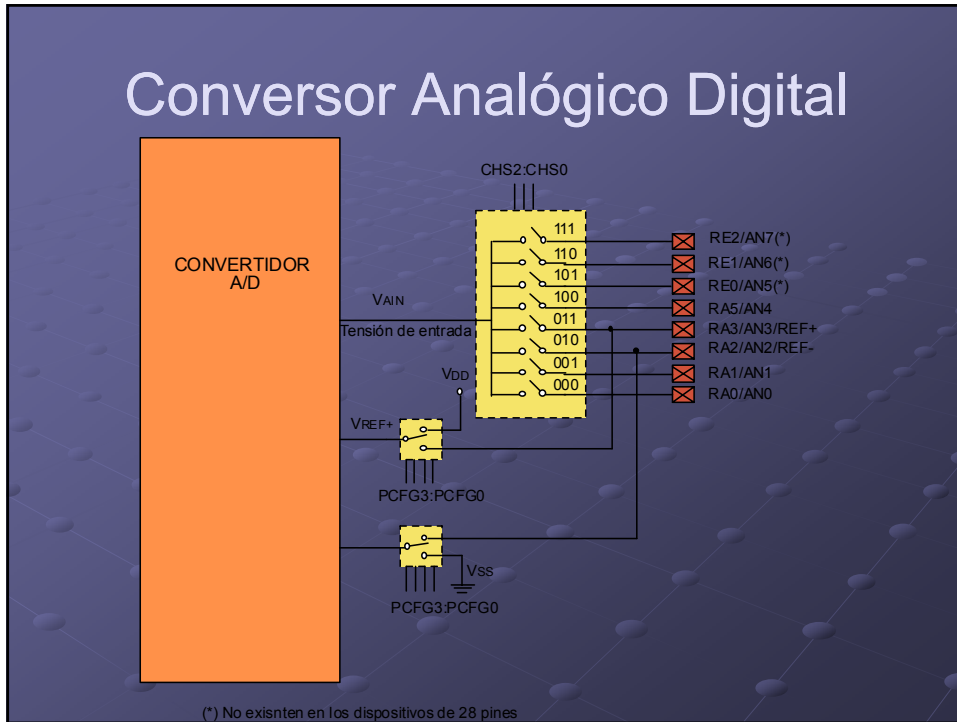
Conversor Analógico Digital

CONVERTIDOR A/D

CHS2:CHS0

111
110
101
100
011
010
001
000

RE2/AN7(*)
RE1/AN6(*)
RE0/AN5(*)
RA5/AN4
RA3/AN3/REF+
RA2/AN2/REF-
RA1/AN1
RA0/AN0

$V_{AIN}$
Tensión de entrada

$V_{DD}$

$V_{REF+}$

PCFG3:PCFG0

$V_{SS}$

PCFG3:PCFG0

(*) No exisnten en los dispositivos de 28 pines